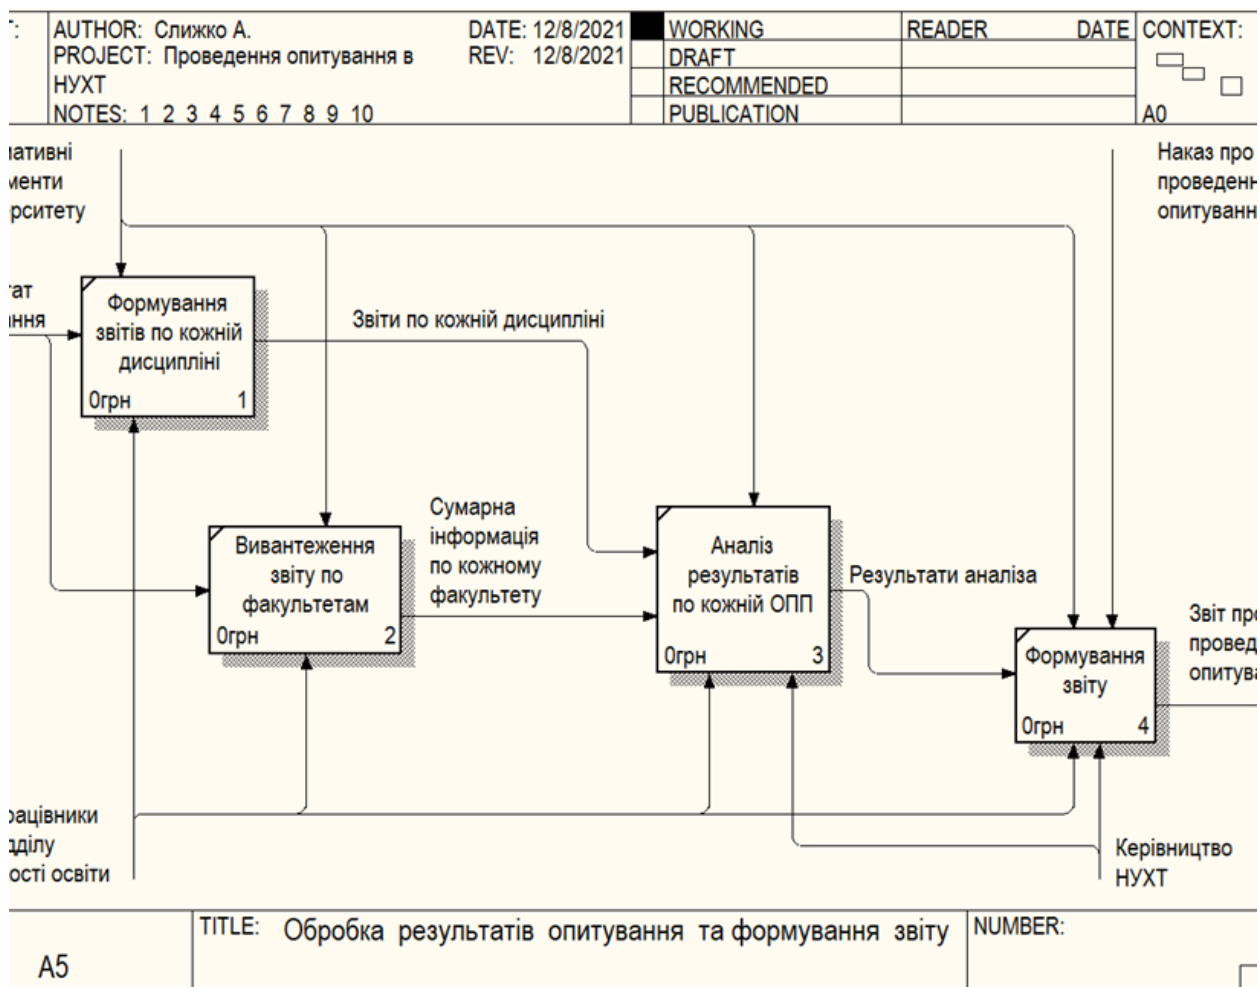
T:

AUTHOR: Слижко А.
PROJECT: Проведення опитування в НУХТ
NOTES: 1 2 3 4 5 6 7 8 9 10

DATE: 12/8/2021
REV: 12/8/2021

| | WORKING | READER | DATE | CONTEXT: |
|---|---|---|---|---|
| | DRAFT | | | |
| | RECOMMENDED | | | |
| | PUBLICATION | | | A0 |

лативні ументи рситету

Наказ про проведенн опитуванн

рат ання

Формування звітів по кожній дисципліні
0грн 1

Звіти по кожній дисципліні

Вивантеження звіту по факультетам
0грн 2

Сумарна інформація по кожному факультету

Аналіз результатів по кожній ОПП
0грн 3

Результати аналіза

Звіт про провед опитува

Формування звіту
0грн 4

рацівники ділу ості освіти

Керівництво НУХТ

A5

TITLE: Обробка результатів опитування та формування звіту

NUMBER: